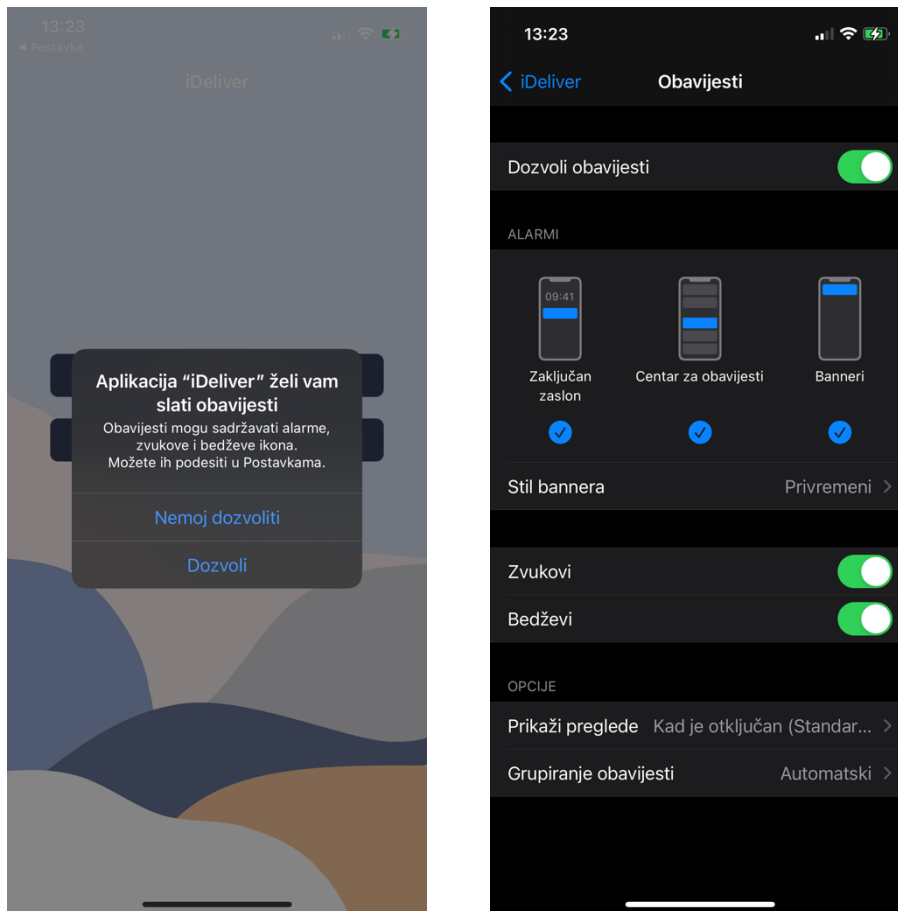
13:23
◀ Postavke

iDeliver

Aplikacija “iDeliver” želi vam slati obavijesti
Obavijesti mogu sadržavati alarme, zvukove i bedževe ikona. Možete ih podesiti u Postavkama.

Nemoj dozvoliti

Dozvoli

13:23

iDeliver Obavijesti

Dozvoli obavijesti

ALARMI

09:41

Zaključan zaslon

Centar za obavijesti

Banneri

Stil bannera Privremeni

Zvukovi

Bedževi

OPCIJE

Prikaži preglede Kad je otključan (Standar...

Grupiranje obavijesti Automatski